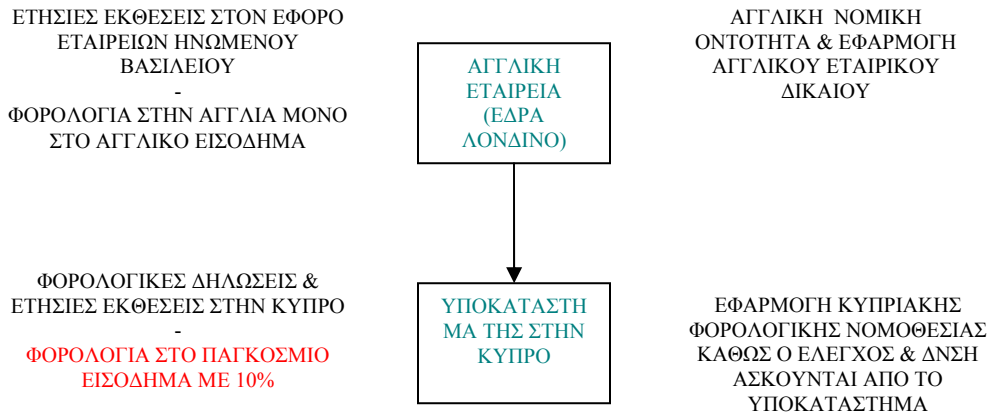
ΕΤΗΣΙΕΣ ΕΚΘΕΣΕΙΣ ΣΤΟΝ ΕΦΟΡΟ ΕΤΑΙΡΕΙΩΝ ΗΝΩΜΕΝΟΥ ΒΑΣΙΛΕΙΟΥ
-
ΦΟΡΟΛΟΓΙΑ ΣΤΗΝ ΑΓΓΛΙΑ ΜΟΝΟ ΣΤΟ ΑΓΓΛΙΚΟ ΕΙΣΟΔΗΜΑ

ΑΓΓΛΙΚΗ ΕΤΑΙΡΕΙΑ (ΕΔΡΑ ΛΟΝΔΙΝΟ)

ΑΓΓΛΙΚΗ ΝΟΜΙΚΗ ΟΝΤΟΤΗΤΑ & ΕΦΑΡΜΟΓΗ ΑΓΓΛΙΚΟΥ ΕΤΑΙΡΙΚΟΥ ΔΙΚΑΙΟΥ

ΦΟΡΟΛΟΓΙΚΕΣ ΔΗΛΩΣΕΙΣ & ΕΤΗΣΙΕΣ ΕΚΘΕΣΕΙΣ ΣΤΗΝ ΚΥΠΡΟ
-
ΦΟΡΟΛΟΓΙΑ ΣΤΟ ΠΑΓΚΟΣΜΙΟ ΕΙΣΟΔΗΜΑ ΜΕ 10%

ΥΠΟΚΑΤΑΣΤΗΜΑ ΤΗΣ ΣΤΗΝ ΚΥΠΡΟ

ΕΦΑΡΜΟΓΗ ΚΥΠΡΙΑΚΗΣ ΦΟΡΟΛΟΓΙΚΗΣ ΝΟΜΟΘΕΣΙΑΣ ΚΑΘΩΣ Ο ΕΛΕΓΧΟΣ & ΔΝΣΗ ΑΣΚΟΥΝΤΑΙ ΑΠΟ ΤΟ ΥΠΟΚΑΤΑΣΤΗΜΑ